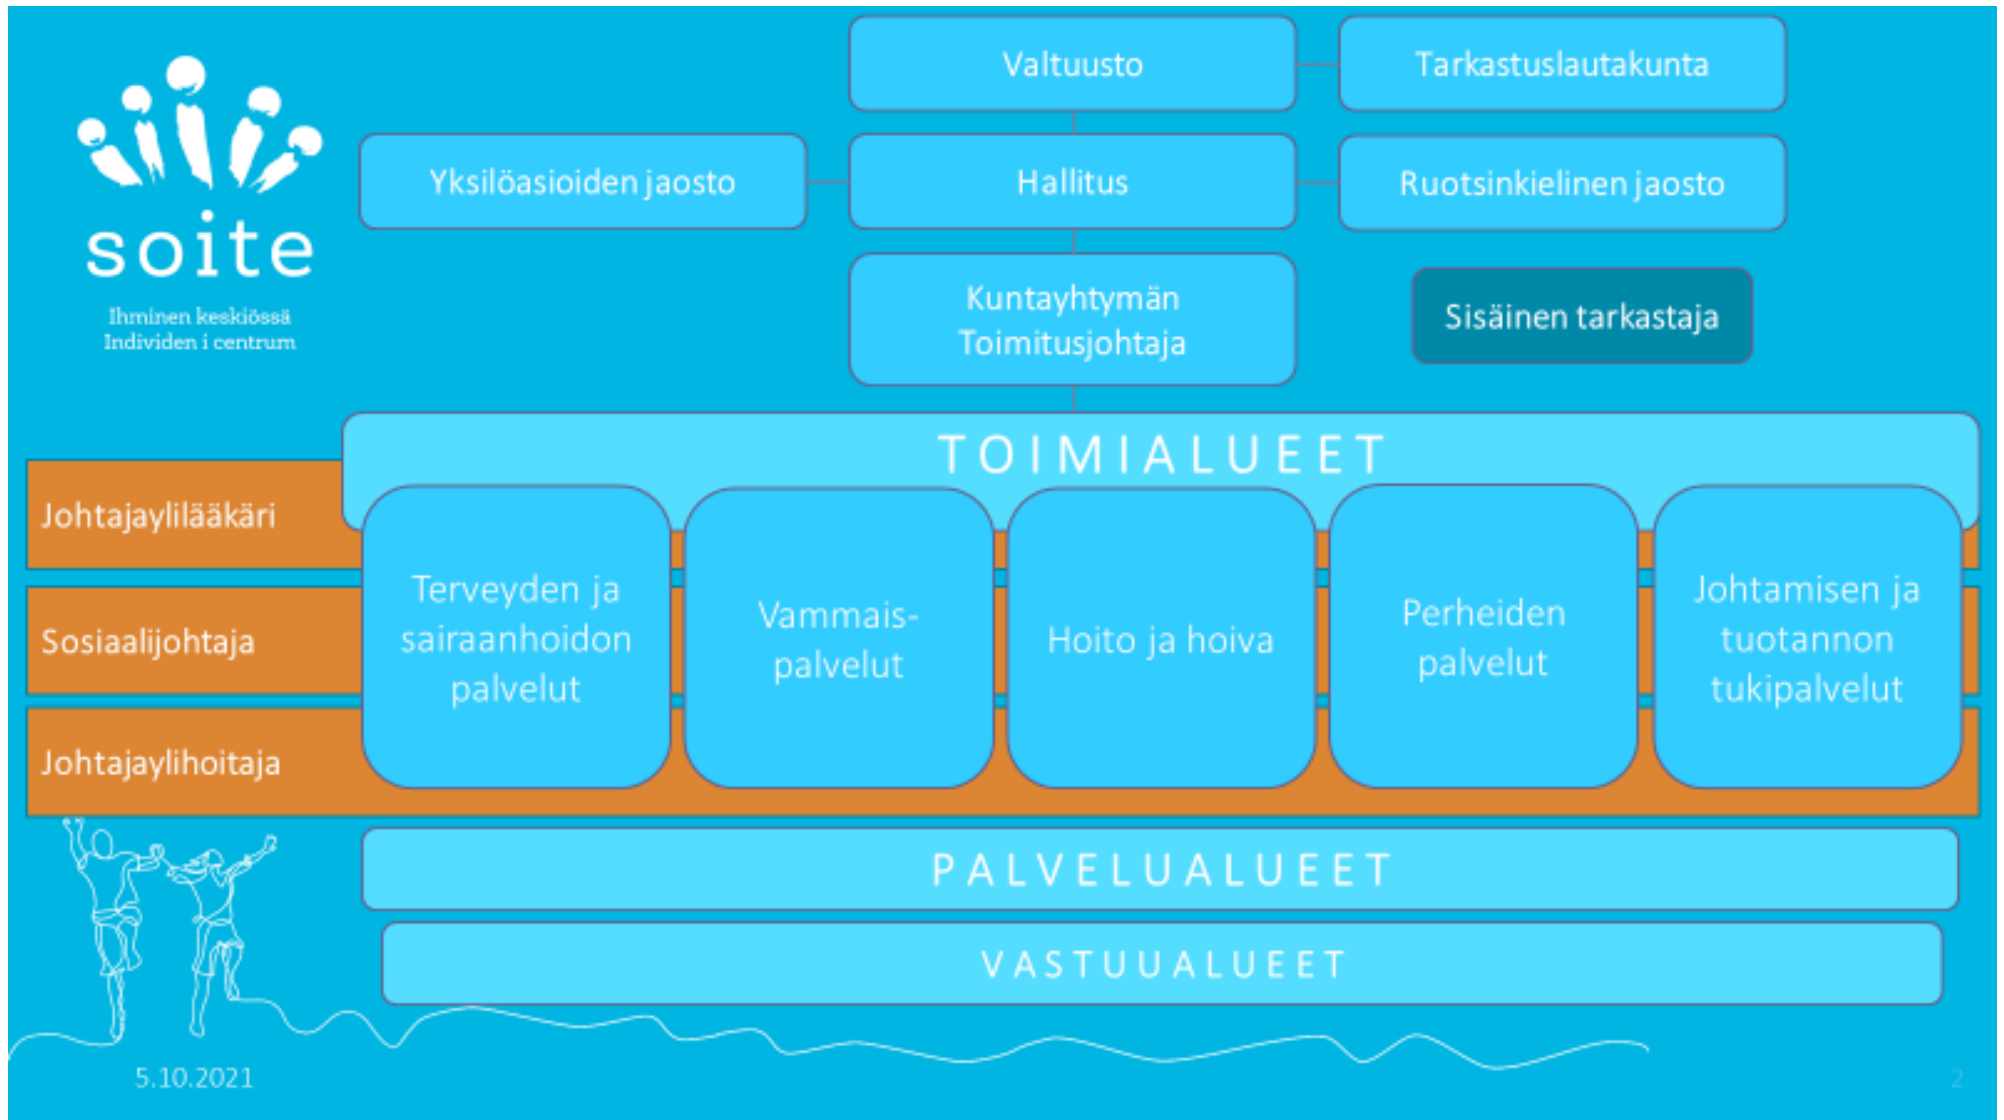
soite
Ihminen keskiössä
Individen i centrum

Valtuusto

Tarkastuslautakunta

Yksilöasioiden jaosto

Hallitus

Ruotsinkielinen jaosto

Kuntayhtymän Toimitusjohtaja

Sisäinen tarkastaja

TOIMIALUEET

Johtajaylilääkäri

Sosiaalijohtaja

Johtajaylihoitaja

Terveyden ja sairaanhoidon palvelut

Vammais-palvelut

Hoito ja hoiva

Perheiden palvelut

Johtamisen ja tuotannon tukipalvelut

PALVELUALUEET

VASTUUALUEET

5.10.2021

2